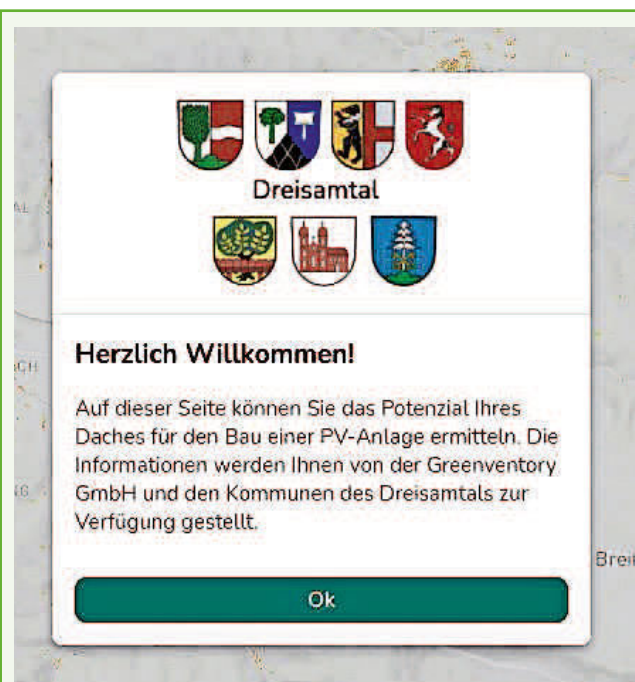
AL

ICH

RG

Dreisamtal

Herzlich Willkommen!

Auf dieser Seite können Sie das Potenzial Ihres Daches für den Bau einer PV-Anlage ermitteln. Die Informationen werden Ihnen von der Greenventory GmbH und den Kommunen des Dreisamtals zur Verfügung gestellt.

Breit

Ok